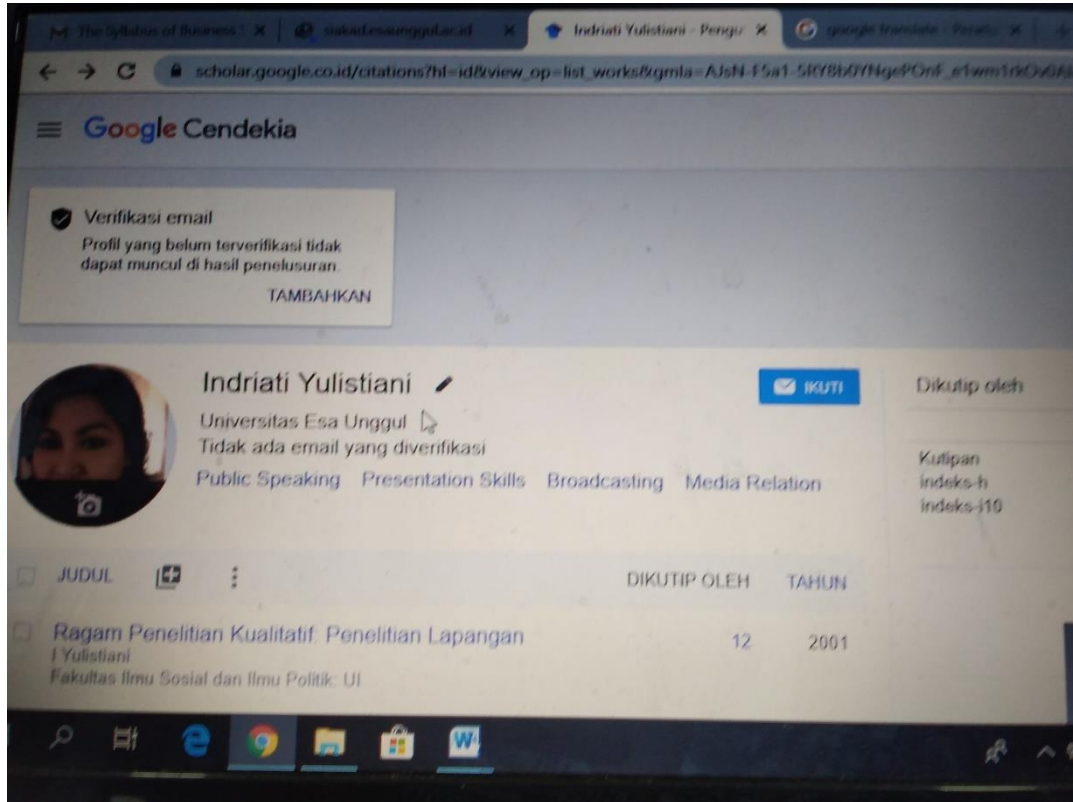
The Syllabus of Business | siakad.esaunggul.ac.id | Indriati Yulistiani - Pengu | google translate

scholar.google.co.id/citations?hl=id&view_op=list_works&gmla=AJsN-F5a1-5RY8b0YNgePOnF_e1wm1rkOsGA

Google Cendekia

Verifikasi email
Profil yang belum terverifikasi tidak dapat muncul di hasil penelusuran.
TAMBAHKAN

Indriati Yulistiani
Universitas Esa Unggul
Tidak ada email yang diverifikasi
Public Speaking Presentation Skills Broadcasting Media Relation

IKUTI

Dikutip oleh

Kutipan
indeks-h
indeks-i10

JUDUL DIKUTIP OLEH TAHUN

Ragam Penelitian Kualitatif: Penelitian Lapangan 12 2001
I Yulistiani
Fakultas Ilmu Sosial dan Ilmu Politik: UI